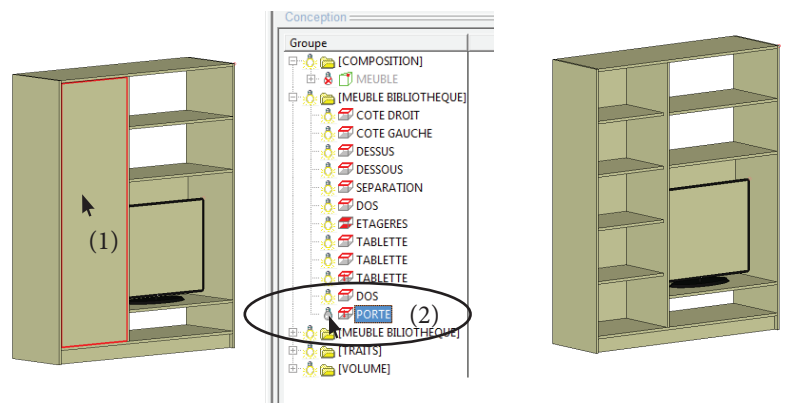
(1)

Conception
Groupe
[COMPOSITION]
MEUBLE
[MEUBLE BIBLIOTHEQUE]
COTE DROIT
COTE GAUCHE
DESSUS
DESSOUS
SEPARATION
DOS
ETAGERES
TABLETTE
TABLETTE
TABLETTE
DOS
PORTE
(2)
[MEUBLE BIBLIOTHEQUE]
[TRAITS]
[VOLUME]